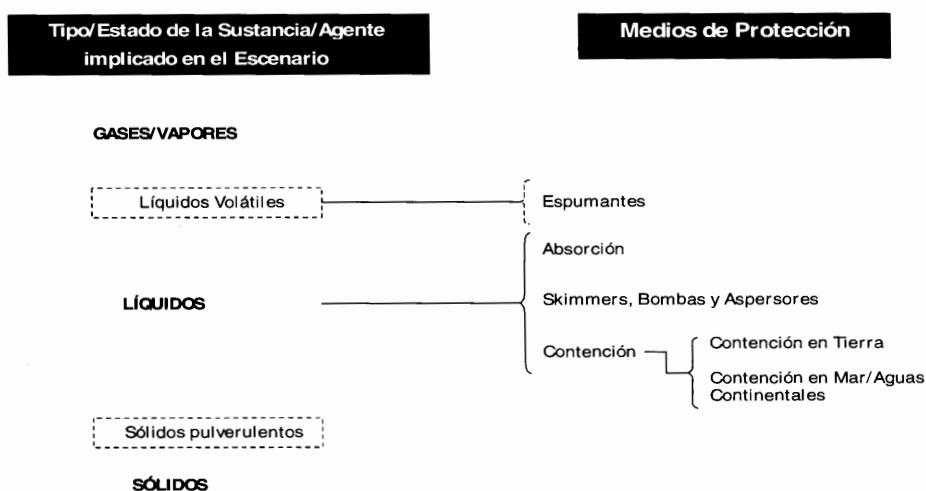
Tipo/Estado de la Sustancia/Agente implicado en el Escenario

Medios de Protección

GASES/VAPORES

Líquidos Volátiles

Espumantes

Absorción

LÍQUIDOS

Skimmers, Bombas y Aspersores

Contención

Contención en Tierra

Contención en Mar/Aguas Continentales

Sólidos pulverulentos

SÓLIDOS